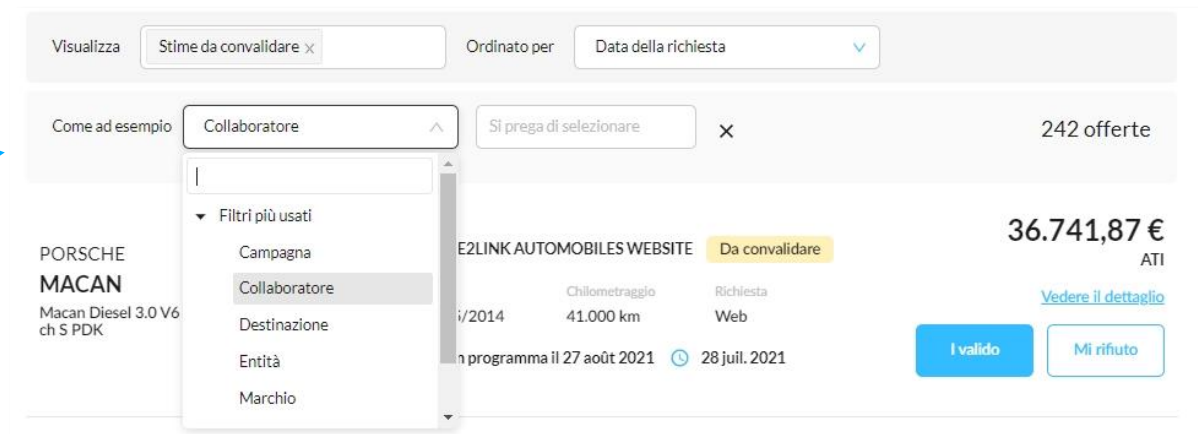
Visualizza
Stime da convalidare ×
Ordinato per
Data della richiesta

Come ad esempio
Collaboratore
Si prega di selezionare
×
242 offerte

Filtri più usati
Campagna
Collaboratore
Destinazione
Entità
Marchio

PORSCHE
MACAN
Macan Diesel 3.0 V6 ch S PDK

E2LINK AUTOMOBILES WEBSITE
Da convalidare

Chilometraggio
Richiesta
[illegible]/2014
41.000 km
Web
n programma il 27 août 2021
28 juil. 2021

36.741,87 €
ATI
Vedere il dettaglio
I valido
Mi rifiuto